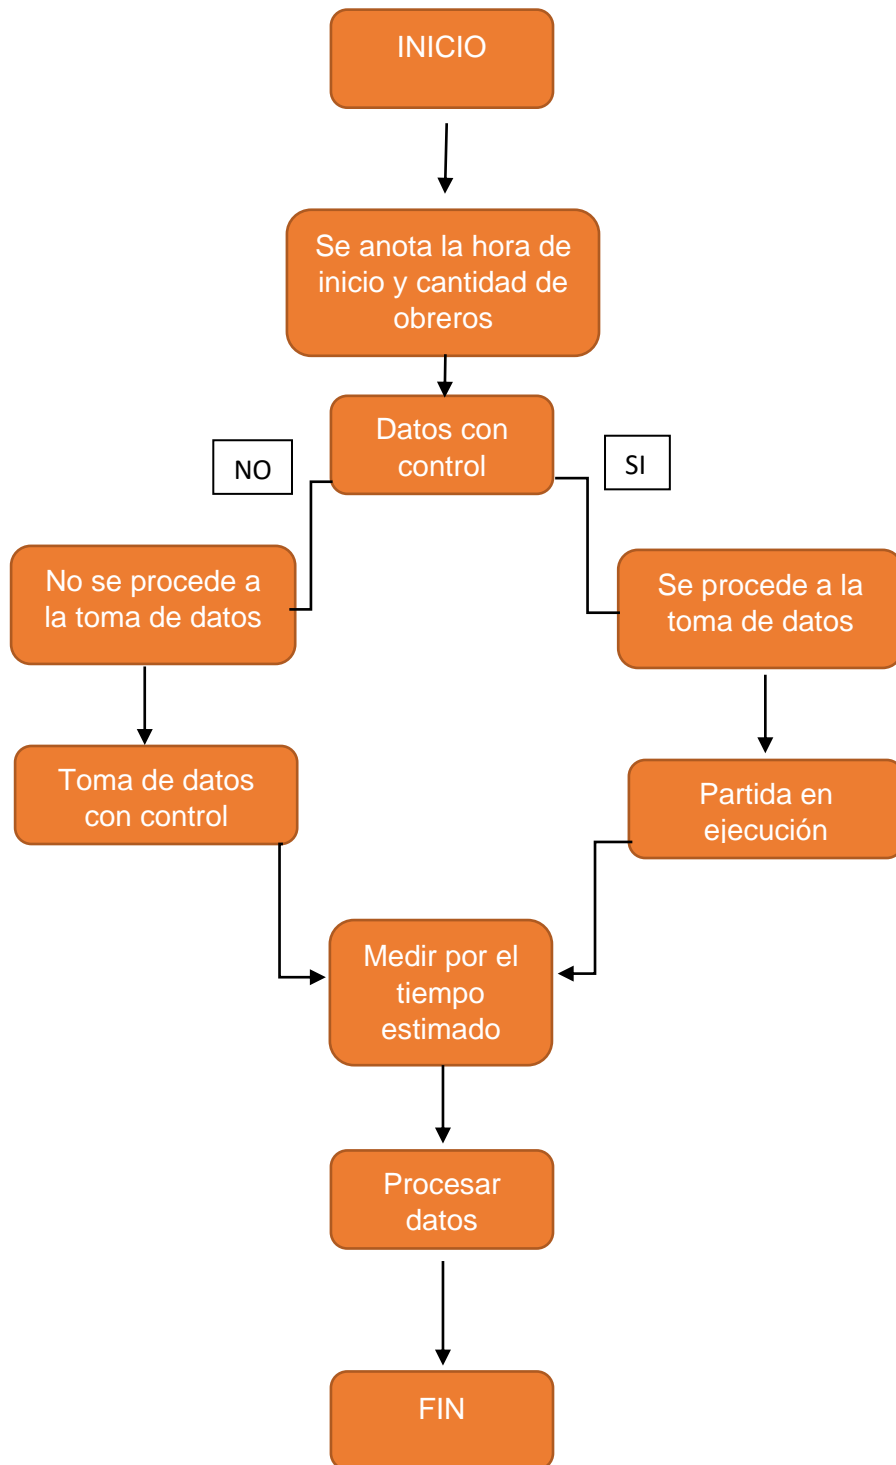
INICIO

Se anota la hora de inicio y cantidad de obreros

Datos con control

NO

SI

No se procede a la toma de datos

Se procede a la toma de datos

Toma de datos con control

Partida en ejecución

Medir por el tiempo estimado

Procesar datos

FIN